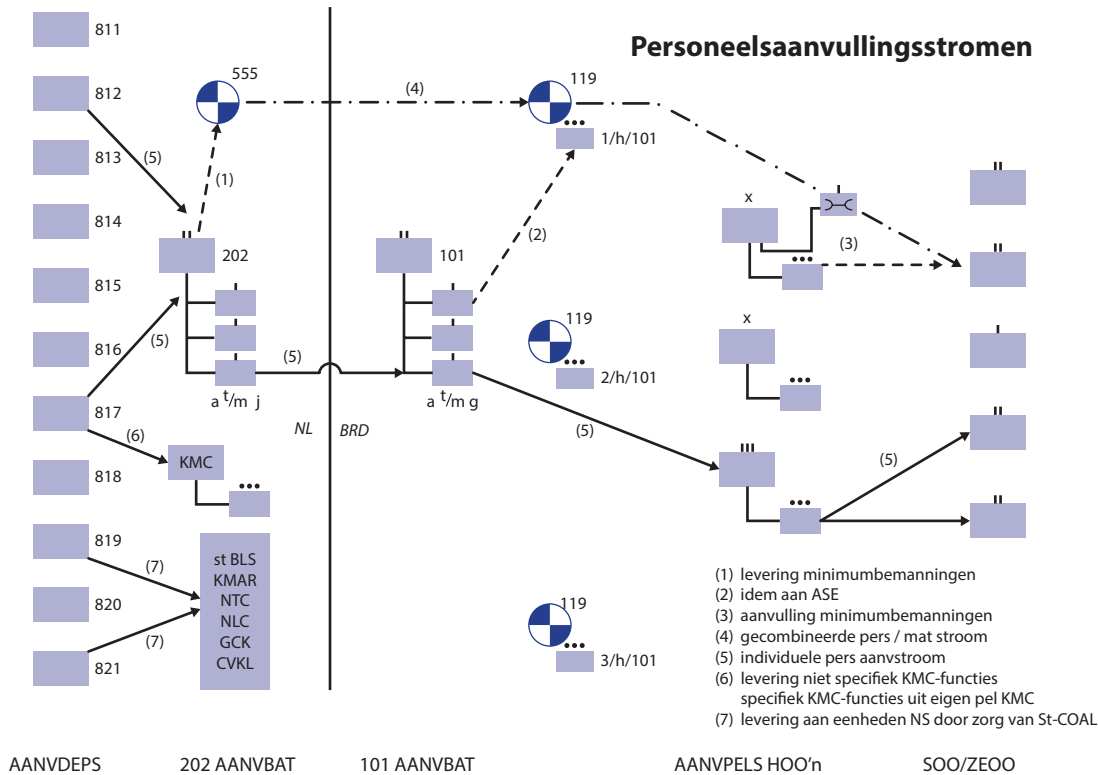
Personeelsaanvullingsstromen

811
812
813
814
815
816
817
818
819
820
821

555
(1)
(5)
202
(5)
(5)
a t/m j
(6)
KMC
•••
(7)
(7)
st BLS
KMAR
NTC
NLC
GCK
CVKL

NL
BRD

(4)
119
•••
1/h/101
(2)
101
a t/m g
119
•••
2/h/101
119
•••
3/h/101
(5)

x
(3)
•••
x
•••
•••
(5)

(1) levering minimumbemanningen
(2) idem aan ASE
(3) aanvulling minimumbemanningen
(4) gecombineerde pers / mat stroom
(5) individuele pers aanvstroom
(6) levering niet specifiek KMC-functies specifiek KMC-functies uit eigen pel KMC
(7) levering aan eenheden NS door zorg van St-COAL

AANVDEPS
202 AANVBAT
101 AANVBAT
AANVPELS HOO'n
SOO/ZEOO